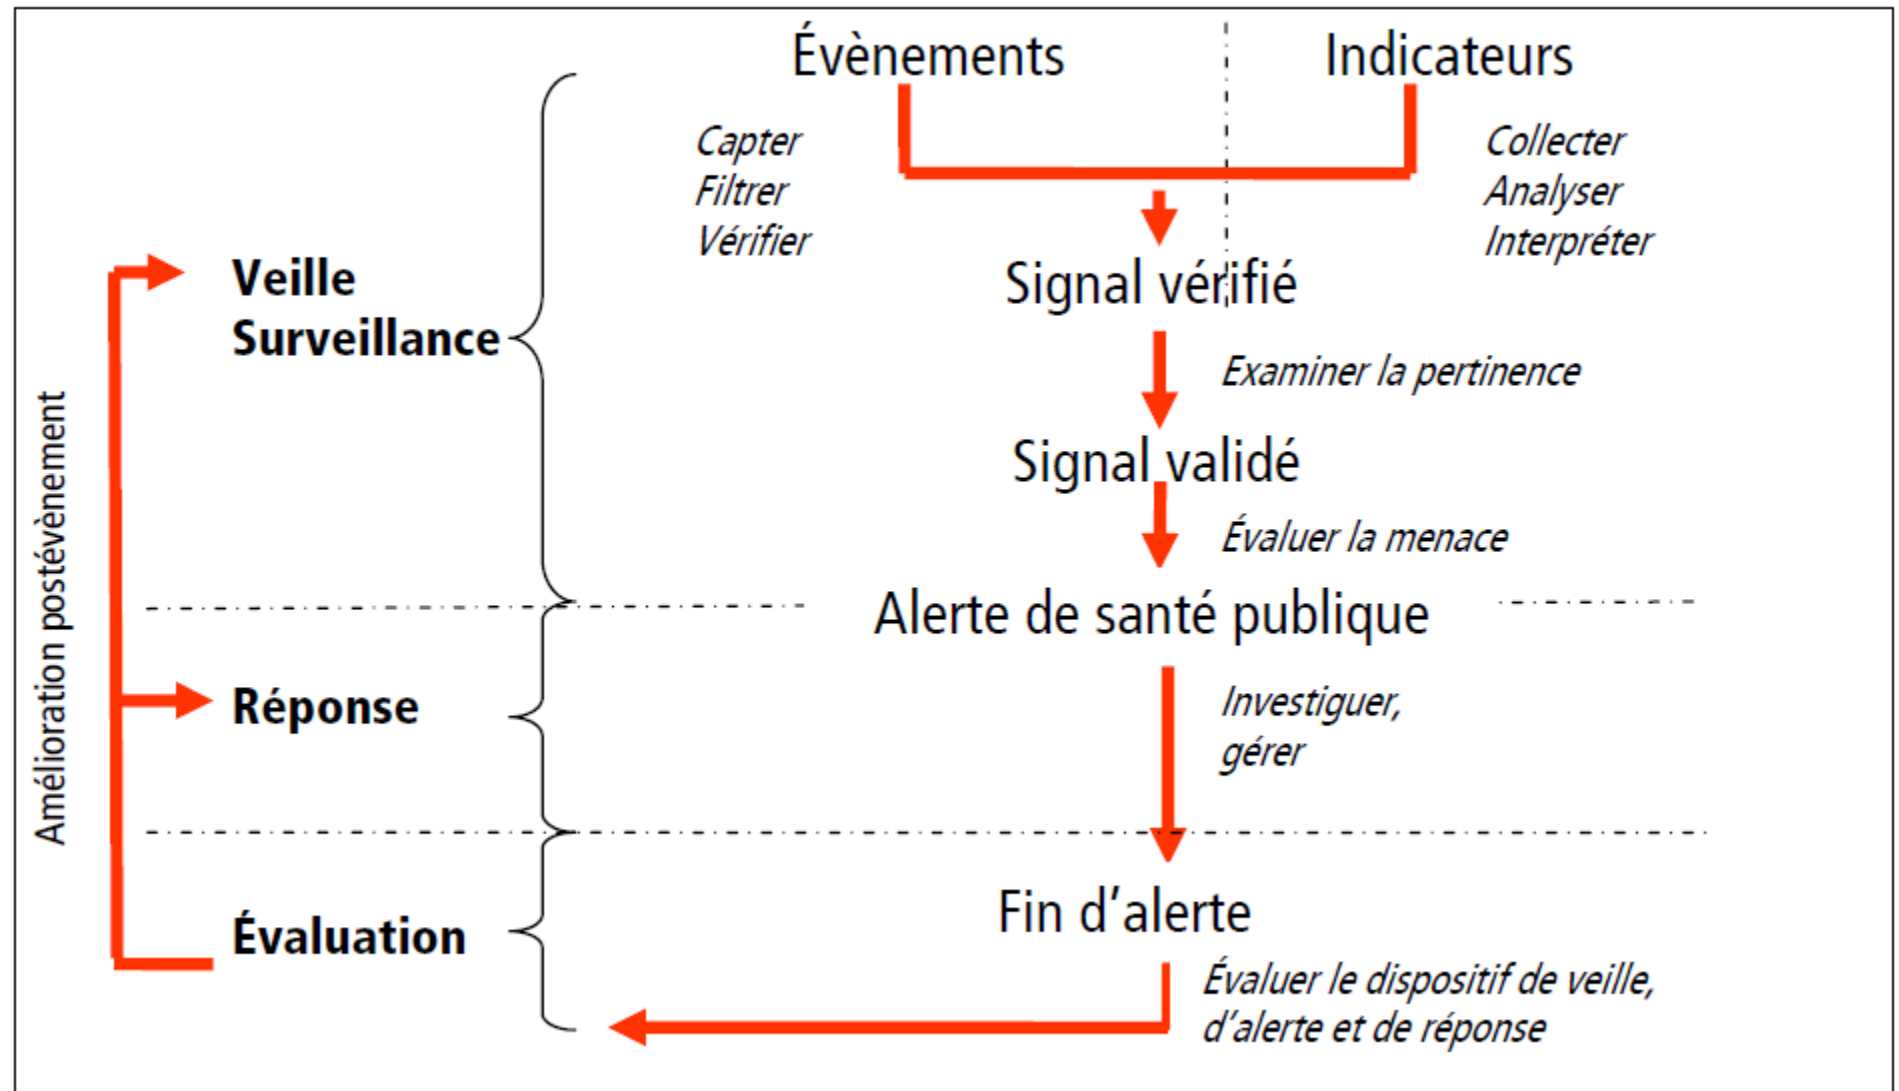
Évènements

Indicateurs

Capter
Filtrer
Vérifier

Collecter
Analyser
Interpréter

Veille
Surveillance

Signal vérifié

Examiner la pertinence

Signal validé

Évaluer la menace

Alerte de santé publique

Réponse

Investiguer,
gérer

Évaluation

Fin d'alerte

Évaluer le dispositif de veille,
d'alerte et de réponse

Amélioration postévènement